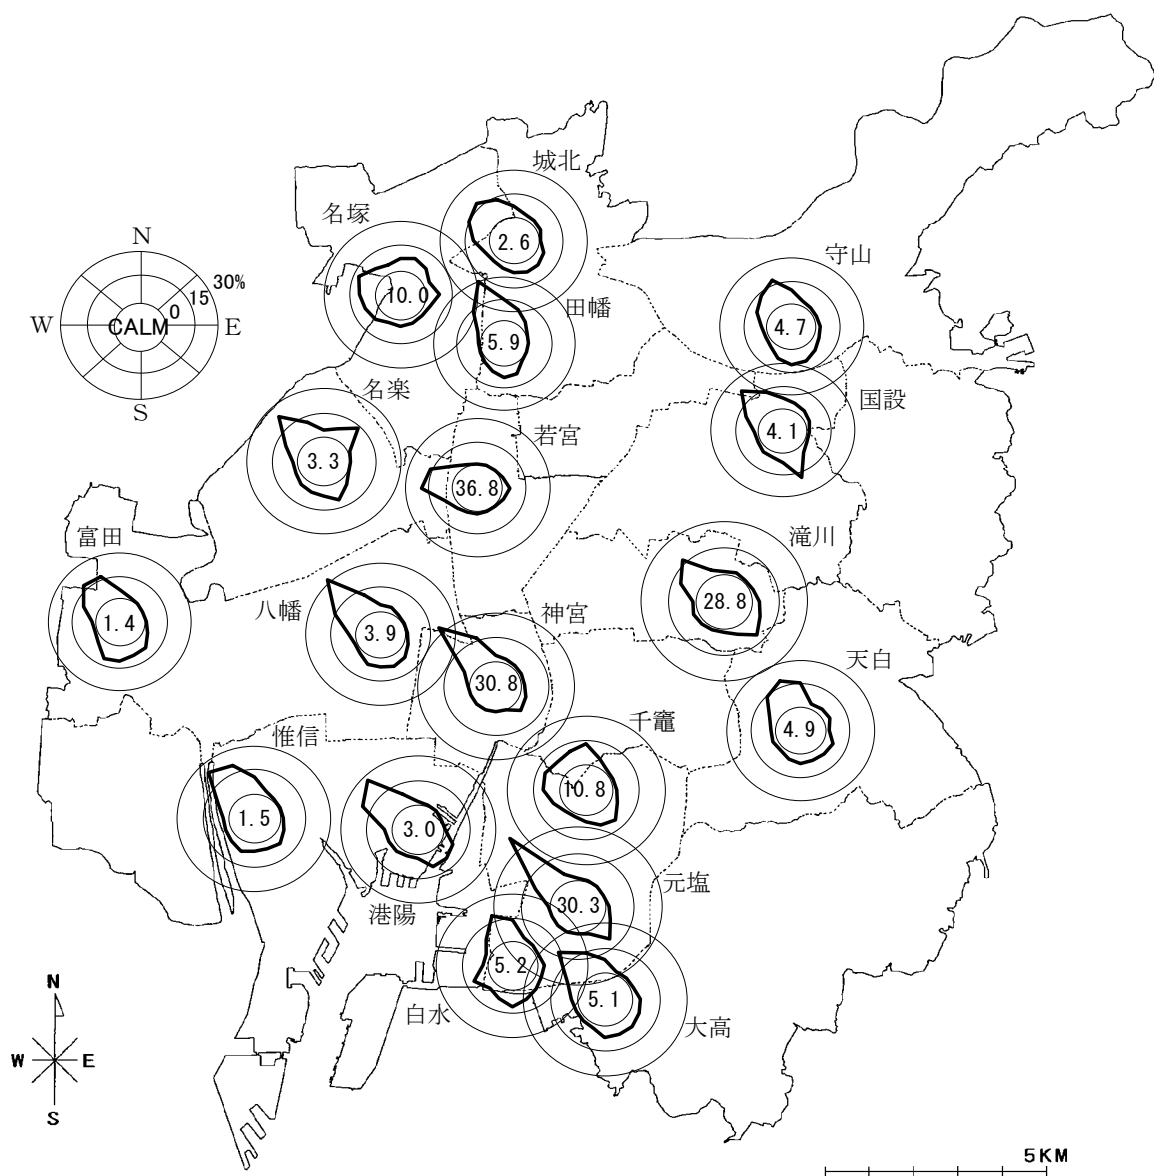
城北
名塚
N
30%
15
0
W
CALM
E
S
2.6
10.0
守山
田幡
5.9
4.7
名楽
国設
4.1
3.3
若宮
36.8
富田
滝川
28.8
1.4
八幡
神宮
3.9
30.8
天白
4.9
惟信
千竈
10.8
1.5
3.0
元塩
30.3
港陽
5.2
5.1
白水
大高
N
W
E
S
5KM